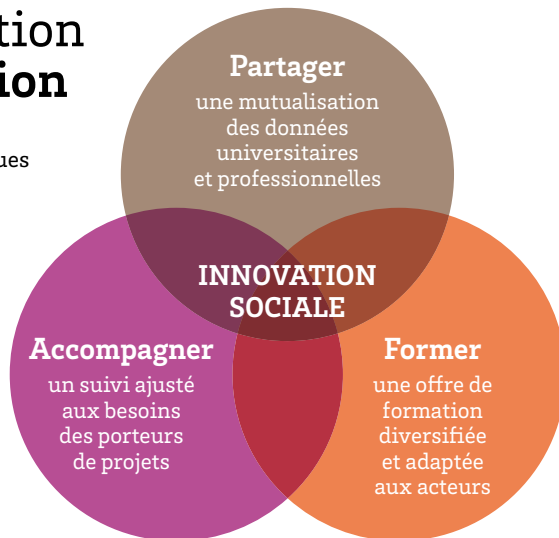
tion
ion

ues

Partager
une mutualisation des données universitaires et professionnelles

INNOVATION SOCIALE

Accompagner
un suivi ajusté aux besoins des porteurs de projets

Former
une offre de formation diversifiée et adaptée aux acteurs